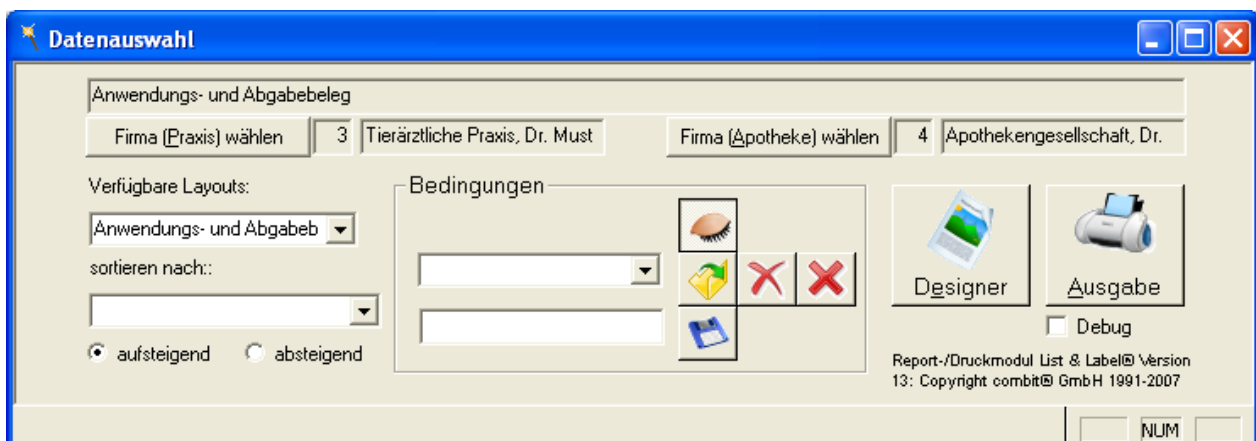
Datenauswahl

Anwendungs- und Abgabebeleg

Firma (Praxis) wählen

3

Tierärztliche Praxis, Dr. Must

Firma (Apotheke) wählen

4

Apothekengesellschaft, Dr.

Verfügbare Layouts:

Anwendungs- und Abgabeb

sortieren nach::

aufsteigend

absteigend

Bedingungen

Designer

Ausgabe

Debug

Report-/Druckmodul List & Label® Version 13: Copyright combit® GmbH 1991-2007

NUM